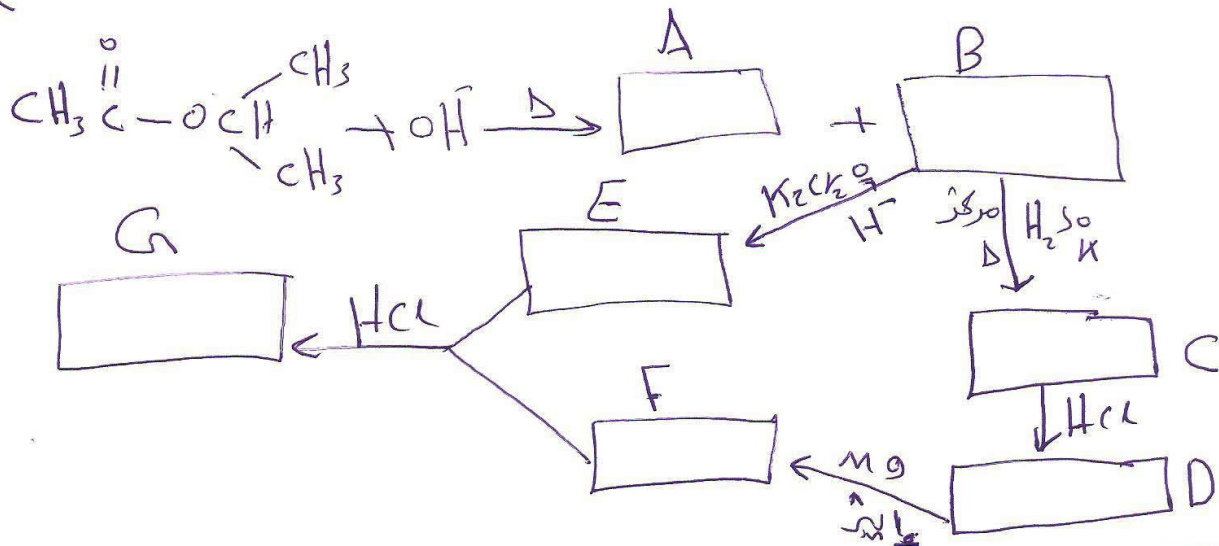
$CH_3\overset{O}{\overset{||}{C}}-OCH(CH_3)_2 + OH^- \xrightarrow{\Delta}$ A + B

B $\xrightarrow[H^+]{K_2Cr_2O_7}$ E

B $\xrightarrow[\Delta]{H_2SO_4 \text{ مركز}}$ C

C $\xrightarrow{HCl}$ D

D $\xrightarrow[\text{إيثر}]{Mg}$ F

E + F $\xrightarrow{HCl}$ G